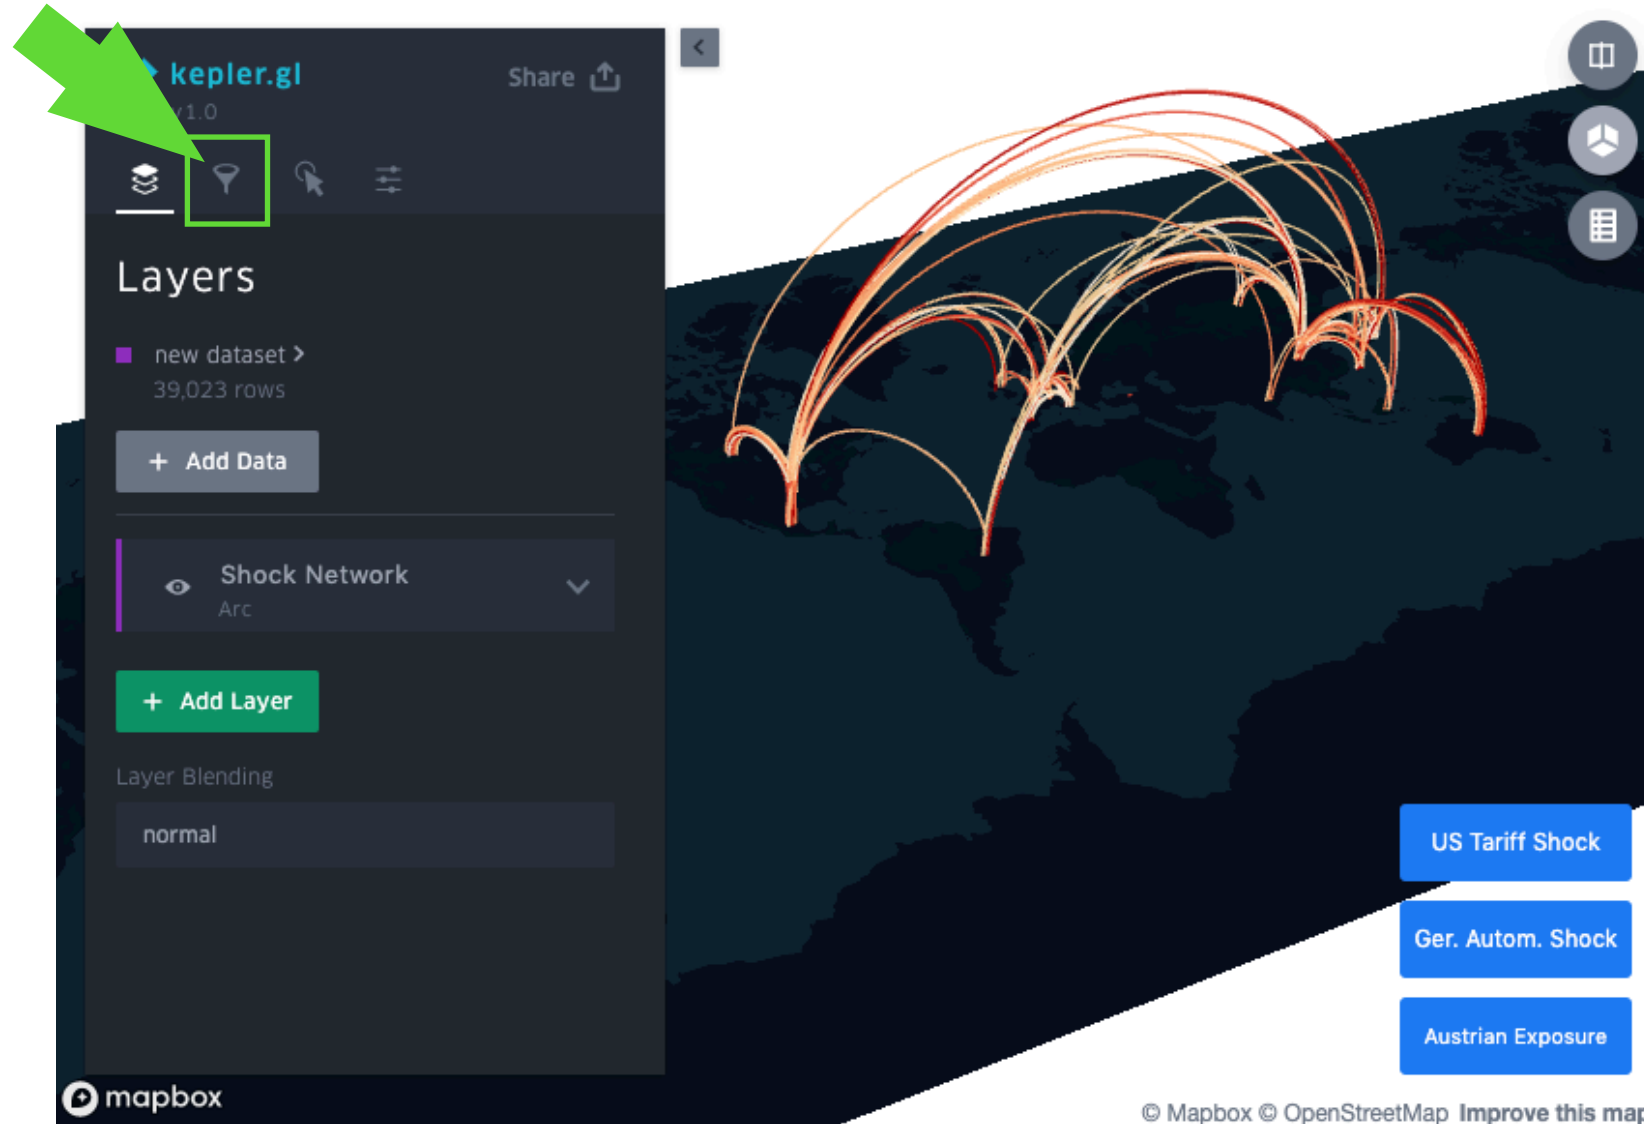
kepler.gl
v1.0

Share

Layers

new dataset >
39,023 rows

+ Add Data

Shock Network
Arc

+ Add Layer

Layer Blending

normal

US Tariff Shock

Ger. Autom. Shock

Austrian Exposure

mapbox

© Mapbox © OpenStreetMap Improve this map